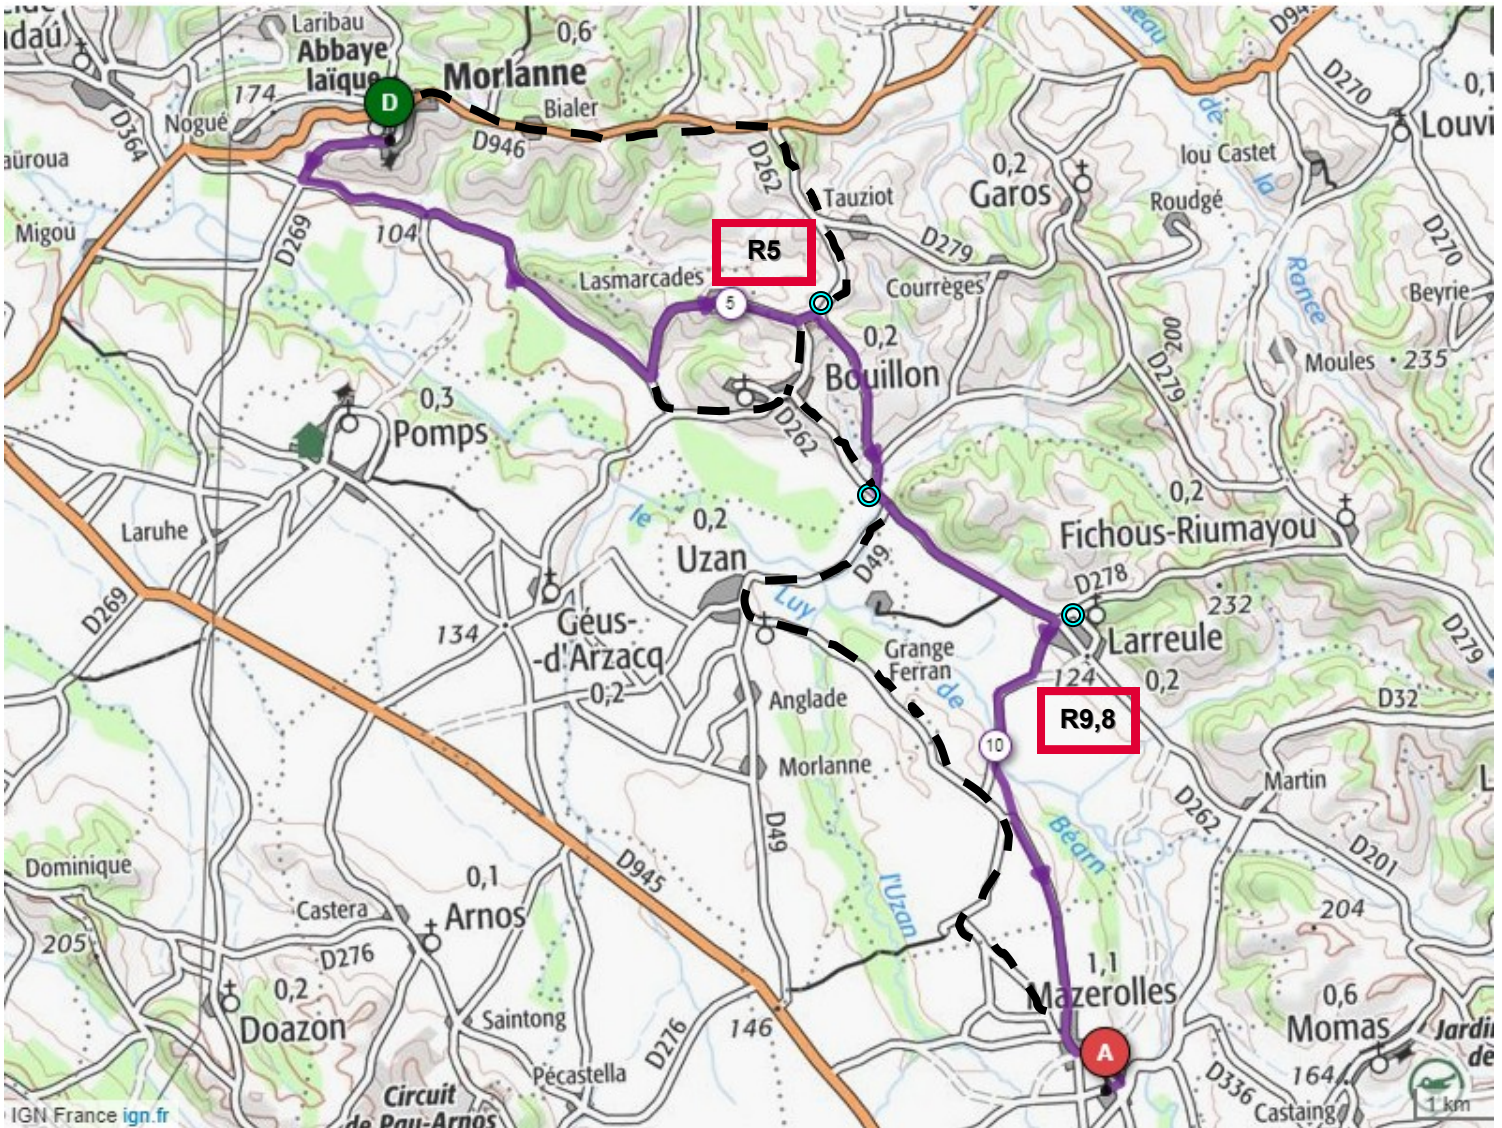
ıdaü
Laribau
Abbaye
laïque
0,6
Morlanne
Bialer
174
Nogué
D364
D946
aüroua
D
D262
Tauziot
0,2
Garos
lou Castet
Rougé
D270
0,1
Louvi
Migou
D269
104
R5
D279
Lasmarcades
5
Courrèges
0,2
Bouillon
D279
200
Moules
235
Beyrie
Ronce
de la
0,3
Pompes
D262
0,2
Fichous-Riumayou
Laruhe
le
0,2
Uzan
D49
D278
232
Larreule
D269
134
Géus-
-d'Arzacq
0,2
Luy
Grange
Ferran
de
124
0,2
D279
D32
Anglade
R9,8
10
Morlanne
Martin
D262
Béarn
D201
D49
D945
Dominique
0,1
Arnos
Castera
l'Uzan
204
205
D276
0,2
1,1
Doazon
Mazerolles
0,6
Momas
Jardi
de
Saintong
146
D276
A
Pécastella
D336
164
Circuit
de Pau-Arnos
Castaing
IGN France ign.fr
1 km